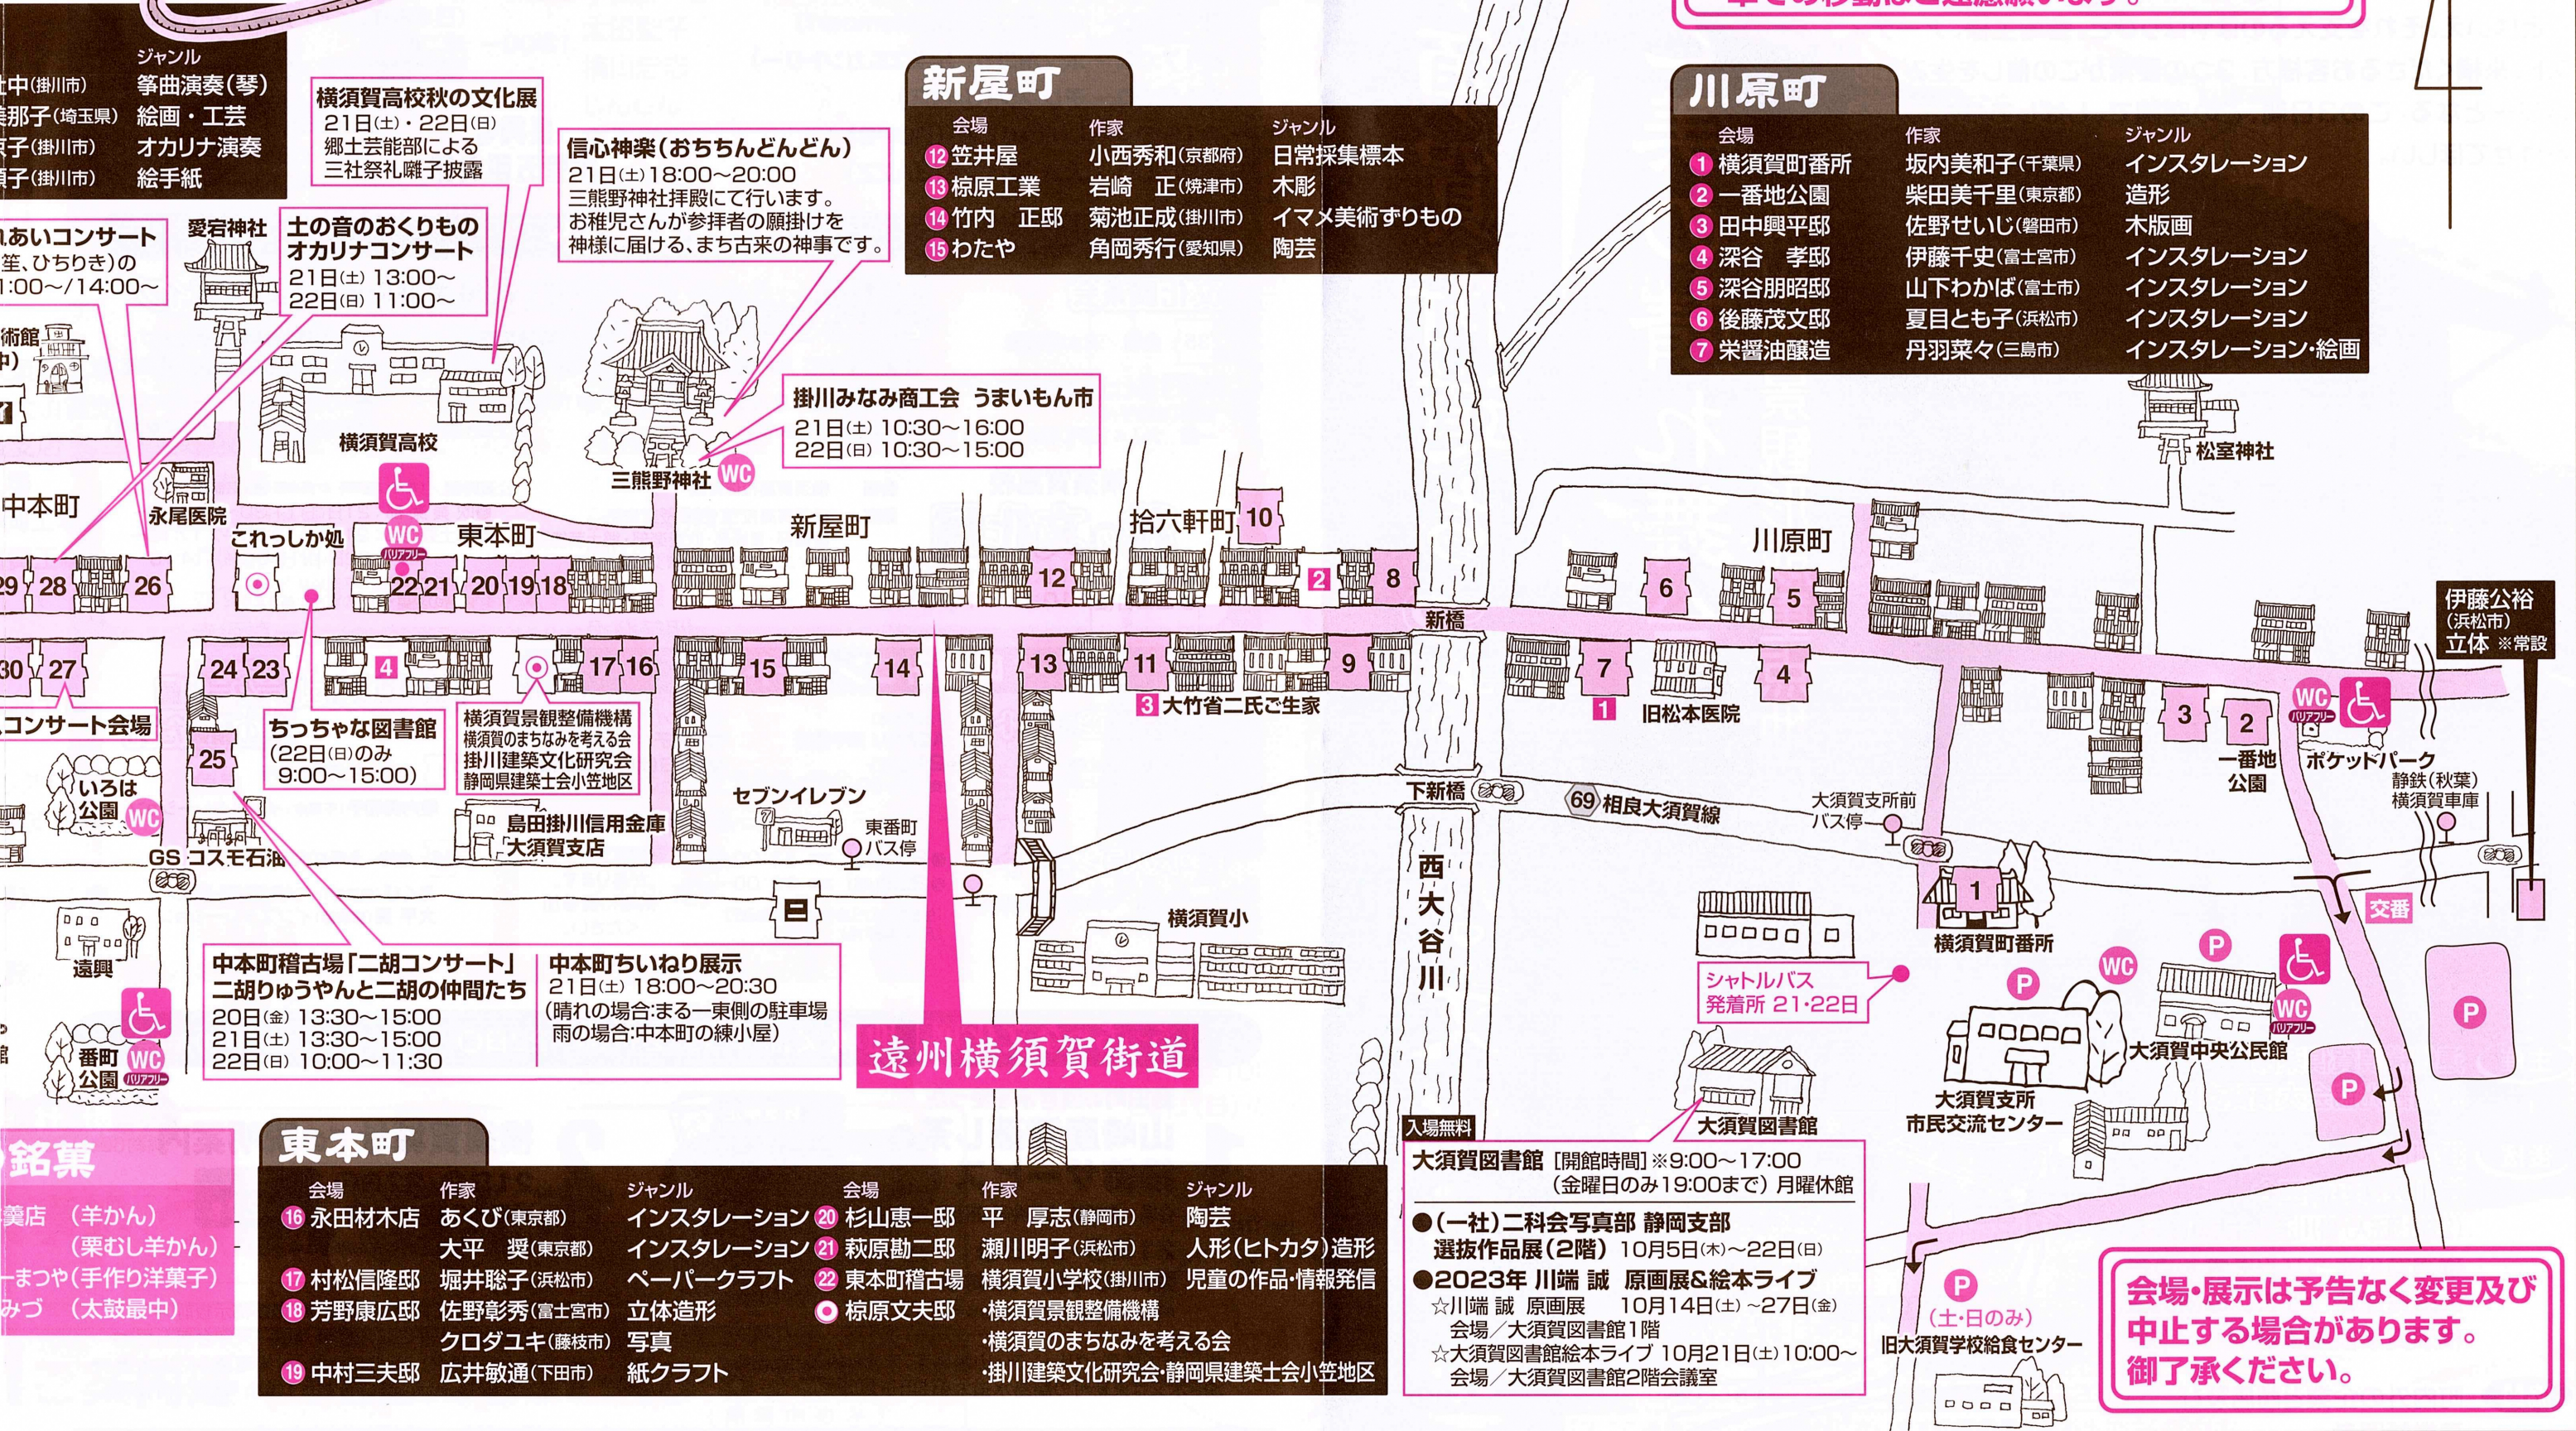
ジャンル
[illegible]中(掛川市) 箏曲演奏(琴)
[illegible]那子(埼玉県) 絵画・工芸
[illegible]子(掛川市) オカリナ演奏
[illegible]子(掛川市) 絵手紙

横須賀高校秋の文化展
21日(土)・22日(日)
郷土芸能部による
三社祭礼囃子披露

信心神楽(おちちんどんどん)
21日(土)18:00~20:00
三熊野神社拝殿にて行います。
お稚児さんが参拝者の願掛けを
神様に届ける、まち古来の神事です。

新屋町

| 会場 | 作家 | ジャンル |
|---|---|---|
| 12 笠井屋 | 小西秀和(京都府) | 日常採集標本 |
| 13 椋原工業 | 岩崎 正(焼津市) | 木彫 |
| 14 竹内 正邸 | 菊池正成(掛川市) | イマメ美術ずりもの |
| 15 わたや | 角岡秀行(愛知県) | 陶芸 |

川原町

| 会場 | 作家 | ジャンル |
|---|---|---|
| 1 横須賀町番所 | 坂内美和子(千葉県) | インスタレーション |
| 2 一番地公園 | 柴田美千里(東京都) | 造形 |
| 3 田中興平邸 | 佐野せいじ(磐田市) | 木版画 |
| 4 深谷 孝邸 | 伊藤千史(富士宮市) | インスタレーション |
| 5 深谷朋昭邸 | 山下わかば(富士市) | インスタレーション |
| 6 後藤茂文邸 | 夏目とも子(浜松市) | インスタレーション |
| 7 栄醤油醸造 | 丹羽菜々(三島市) | インスタレーション・絵画 |

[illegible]あいコンサート
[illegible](笙、ひちりき)の
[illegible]:00~/14:00~

愛宕神社

土の音のおくりもの
オカリナコンサート
21日(土) 13:00~
22日(日) 11:00~

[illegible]術館
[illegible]中)

横須賀高校

掛川みなみ商工会 うまいもん市
21日(土) 10:30~16:00
22日(日) 10:30~15:00

三熊野神社 WC

松室神社

中本町 永尾医院 これっしか処 WC バリアフリー 東本町 新屋町 拾六軒町 10 川原町

29 28 26 22 21 20 19 18 12 2 8 6 5
新橋
30 27 24 23 4 17 16 15 14 13 11 9 7 4 3 2

伊藤公裕
(浜松市)
立体 ※常設

3 大竹省二氏ご生家
1 旧松本医院
WC バリアフリー
ポケットパーク
一番地公園

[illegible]コンサート会場
25
ちっちゃな図書館
(22日(日)のみ
9:00~15:00)

横須賀景観整備機構
横須賀のまちなみを考える会
掛川建築文化研究会
静岡県建築士会小笠地区

いろは公園 WC
セブンイレブン
東番町バス停
下新橋
69 相良大須賀線
大須賀支所前バス停
静鉄(秋葉)横須賀車庫
島田掛川信用金庫大須賀支店
GS コスモ石油
西大谷川
1
横須賀町番所
交番
遠興
横須賀小
番町公園 WC バリアフリー

中本町稽古場「二胡コンサート」
二胡りゅうやんと二胡の仲間たち
20日(金) 13:30~15:00
21日(土) 13:30~15:00
22日(日) 10:00~11:30

中本町ちいねり展示
21日(土) 18:00~20:30
(晴れの場合:まる一東側の駐車場
雨の場合:中本町の練小屋)

遠州横須賀街道

シャトルバス
発着所 21・22日

P WC P WC バリアフリー
大須賀中央公民館
大須賀支所
市民交流センター
大須賀図書館
P P

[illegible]銘菓
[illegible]養店 (羊かん)
(栗むし羊かん)
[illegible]まつや(手作り洋菓子)
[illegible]みづ (太鼓最中)

東本町

| 会場 | 作家 | ジャンル | 会場 | 作家 | ジャンル |
|---|---|---|---|---|---|
| 16 永田材木店 | あくび(東京都) | インスタレーション | 20 杉山恵一邸 | 平 厚志(静岡市) | 陶芸 |
| | 大平 奨(東京都) | インスタレーション | 21 萩原勘二邸 | 瀬川明子(浜松市) | 人形(ヒトカタ)造形 |
| 17 村松信隆邸 | 堀井聡子(浜松市) | ペーパークラフト | 22 東本町稽古場 | 横須賀小学校(掛川市) | 児童の作品・情報発信 |
| 18 芳野康広邸 | 佐野彰秀(富士宮市) | 立体造形 | ◎ 椋原文夫邸 | ・横須賀景観整備機構 | |
| | クロダユキ(藤枝市) | 写真 | | ・横須賀のまちなみを考える会 | |
| 19 中村三夫邸 | 広井敏通(下田市) | 紙クラフト | | ・掛川建築文化研究会・静岡県建築士会小笠地区 | |

入場無料
大須賀図書館 [開館時間] ※9:00~17:00
(金曜日のみ19:00まで) 月曜休館
●(一社)二科会写真部 静岡支部
選抜作品展(2階) 10月5日(木)~22日(日)
●2023年 川端 誠 原画展&絵本ライブ
☆川端 誠 原画展 10月14日(土)~27日(金)
会場/大須賀図書館1階
☆大須賀図書館絵本ライブ 10月21日(土)10:00~
会場/大須賀図書館2階会議室

P
(土・日のみ)
旧大須賀学校給食センター

会場・展示は予告なく変更及び
中止する場合があります。
御了承ください。